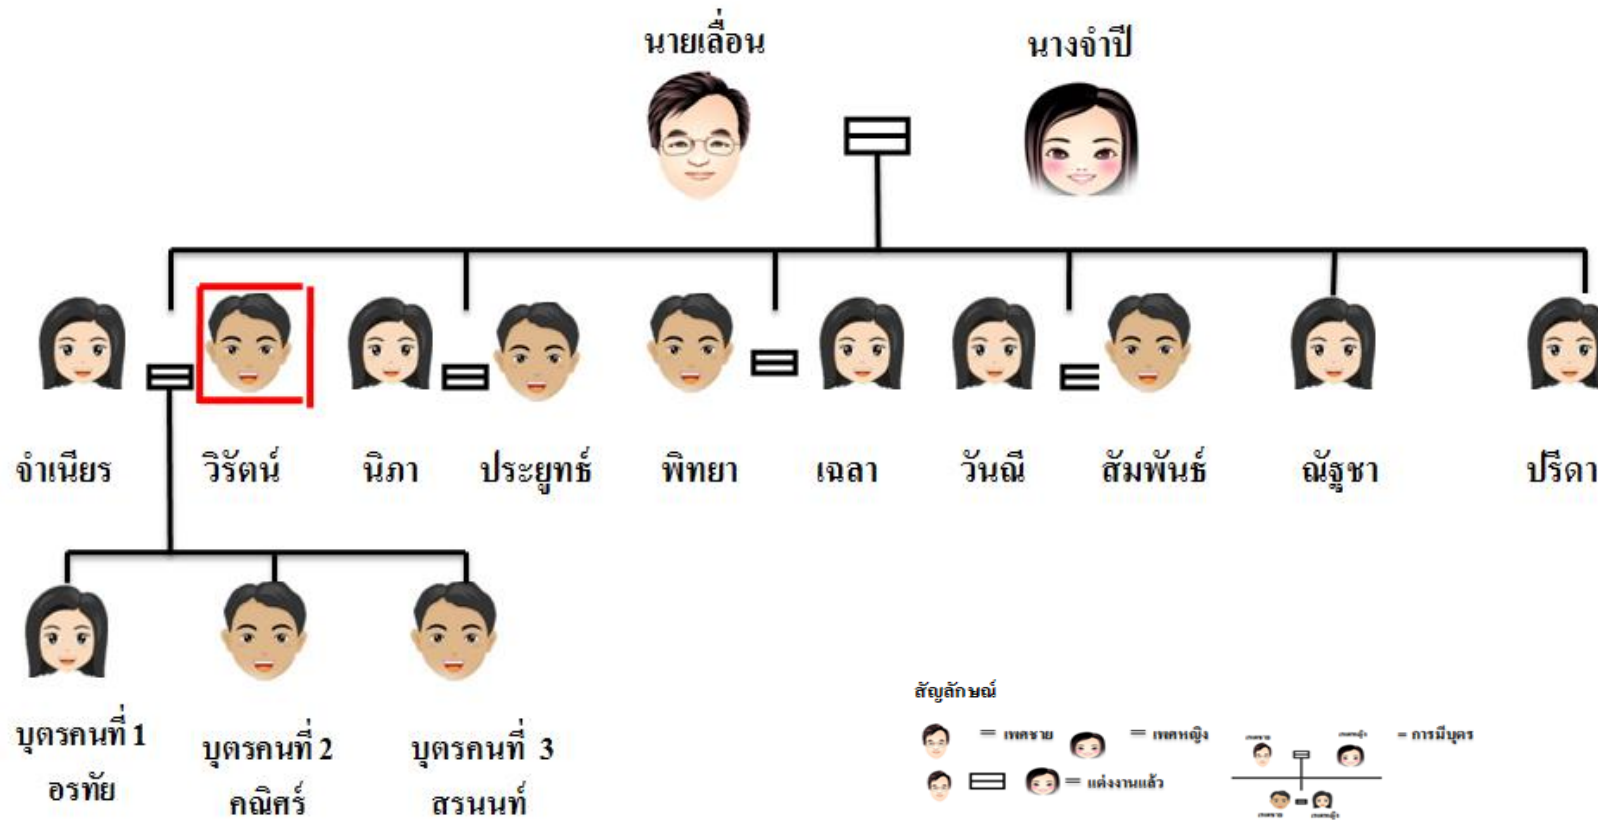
นายเลื่อน

นางจำปี

จำเนียร

วิรัตน์

นิภา

ประยูทธ์

พิทยา

เฉลา

วันณี

สัมพันธ์

ณัฐชา

ปรีดา

บุตรคนที่ 1
อรทัย

บุตรคนที่ 2
คณิศร์

บุตรคนที่ 3
สรนนท์

สัญลักษณ์

= เพศชาย

= เพศหญิง

= แต่งงานแล้ว

เพศชาย

เพศหญิง

= การมีบุตร

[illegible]

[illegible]